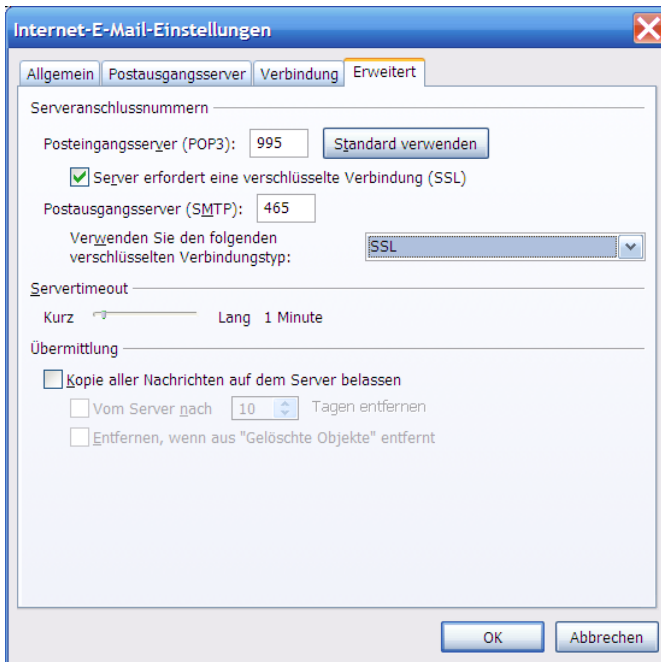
Internet-E-Mail-Einstellungen

Allgemein | Postausgangsserver | Verbindung | Erweitert

Serveranschlussnummern

Posteingangsserver (POP3): 995 Standard verwenden

Server erfordert eine verschlüsselte Verbindung (SSL)

Postausgangsserver (SMTP): 465

Verwenden Sie den folgenden verschlüsselten Verbindungstyp: SSL

Servertimeout

Kurz Lang 1 Minute

Übermittlung

Kopie aller Nachrichten auf dem Server belassen

Vom Server nach 10 Tagen entfernen

Entfernen, wenn aus "Gelöschte Objekte" entfernt

OK Abbrechen